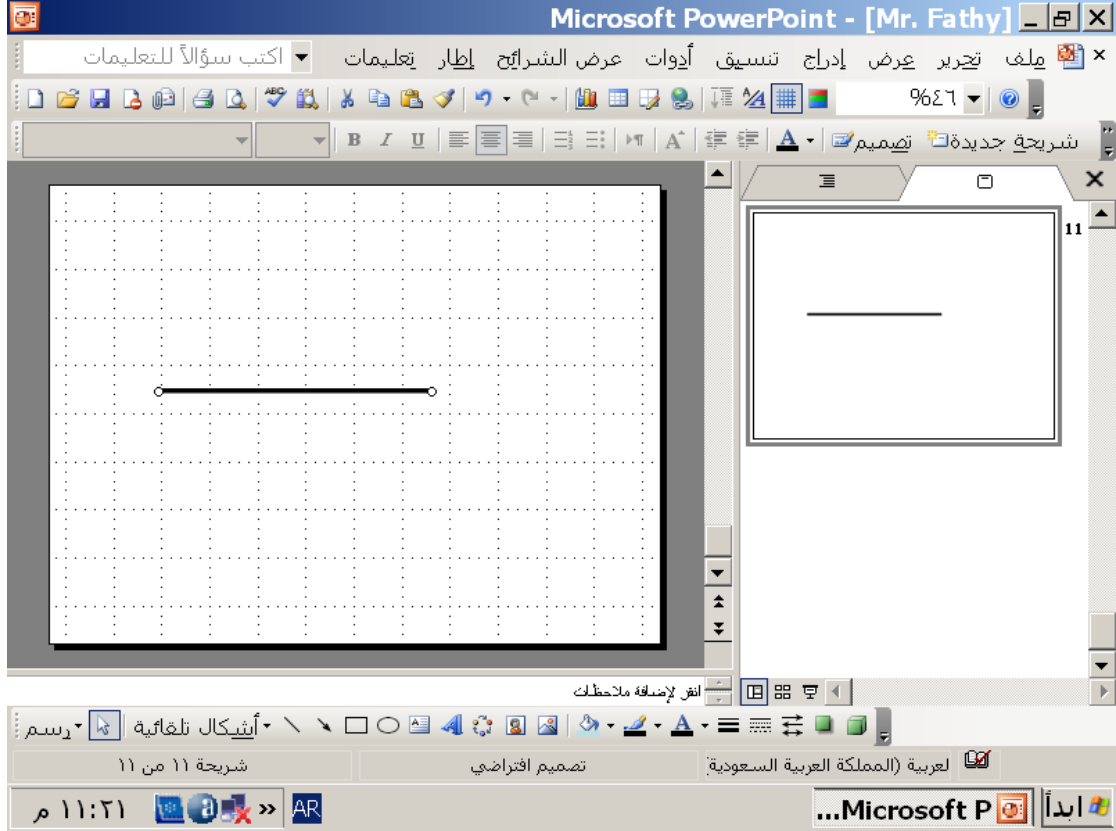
Microsoft PowerPoint - [Mr. Fathy]

ملف تحرير عرض إدراج تنسيق أدوات عرض الشرائح إطار تعليمات

اكتب سؤالاً للتعليمات

%٤٦

شريحة جديدة تصميم

B I U

A

11

انقر لإضافة ملاحظات

رسم أشكال تلقائية

شريحة ١١ من ١١

تصميم افتراضي

لعربية (المملكة العربية السعودية

ابدأ

Microsoft P...

AR

١١:٢١ م